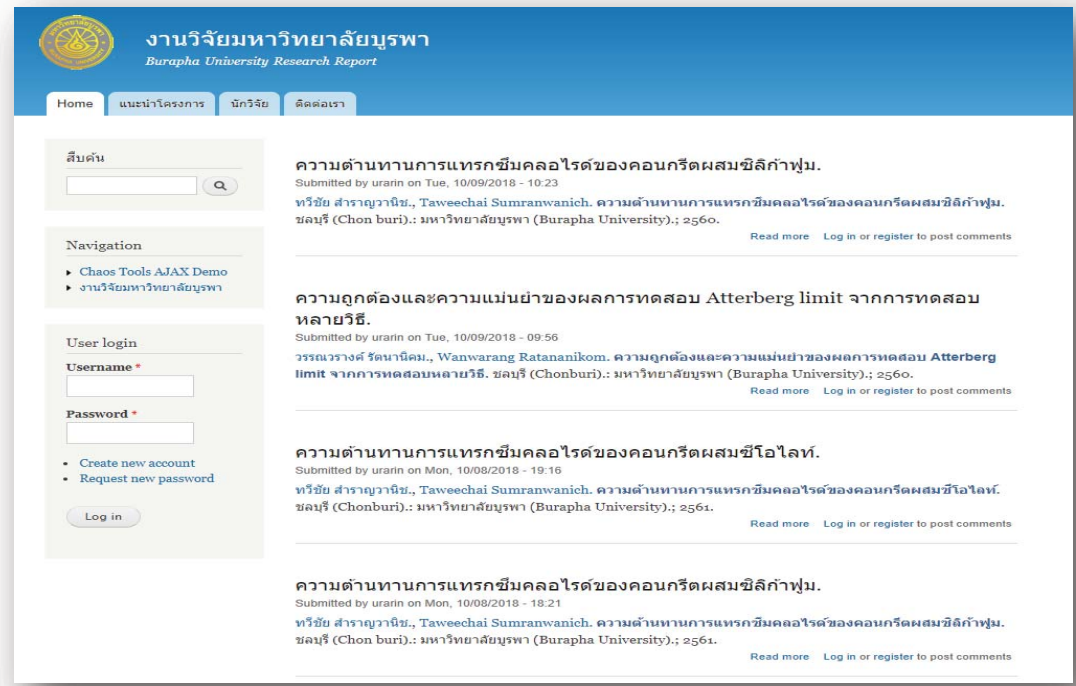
งานวิจัยมหาวิทยาลัยบูรพา
Burapha University Research Report

Home
แนะนำโครงการ
นักวิจัย
ติดต่อเรา

สืบค้น

Navigation
Chaos Tools AJAX Demo
งานวิจัยมหาวิทยาลัยบูรพา

User login
Username *
Password *
Create new account
Request new password
Log in

ความต้านทานการแทรกซึมคลอไรด์ของคอนกรีตผสมซิลิก้าฟูม.
Submitted by urarin on Tue, 10/09/2018 - 10:23
ทวีชัย สำราญวานิช., Taweechai Sumranwanich. ความต้านทานการแทรกซึมคลอไรด์ของคอนกรีตผสมซิลิก้าฟูม. ชลบุรี (Chon buri).: มหาวิทยาลัยบูรพา (Burapha University).; 2560.
Read more Log in or register to post comments

ความถูกต้องและความแม่นยำของผลการทดสอบ Atterberg limit จากการทดสอบหลายวิธี.
Submitted by urarin on Tue, 10/09/2018 - 09:56
วรรณวรางค์ รัตนานิคม., Wanwarang Ratananikom. ความถูกต้องและความแม่นยำของผลการทดสอบ Atterberg limit จากการทดสอบหลายวิธี. ชลบุรี (Chonburi).: มหาวิทยาลัยบูรพา (Burapha University).; 2560.
Read more Log in or register to post comments

ความต้านทานการแทรกซึมคลอไรด์ของคอนกรีตผสมซีโอไลท์.
Submitted by urarin on Mon, 10/08/2018 - 19:16
ทวีชัย สำราญวานิช., Taweechai Sumranwanich. ความต้านทานการแทรกซึมคลอไรด์ของคอนกรีตผสมซีโอไลท์. ชลบุรี (Chonburi).: มหาวิทยาลัยบูรพา (Burapha University).; 2561.
Read more Log in or register to post comments

ความต้านทานการแทรกซึมคลอไรด์ของคอนกรีตผสมซิลิก้าฟูม.
Submitted by urarin on Mon, 10/08/2018 - 18:21
ทวีชัย สำราญวานิช., Taweechai Sumranwanich. ความต้านทานการแทรกซึมคลอไรด์ของคอนกรีตผสมซิลิก้าฟูม. ชลบุรี (Chon buri).: มหาวิทยาลัยบูรพา (Burapha University).; 2561.
Read more Log in or register to post comments